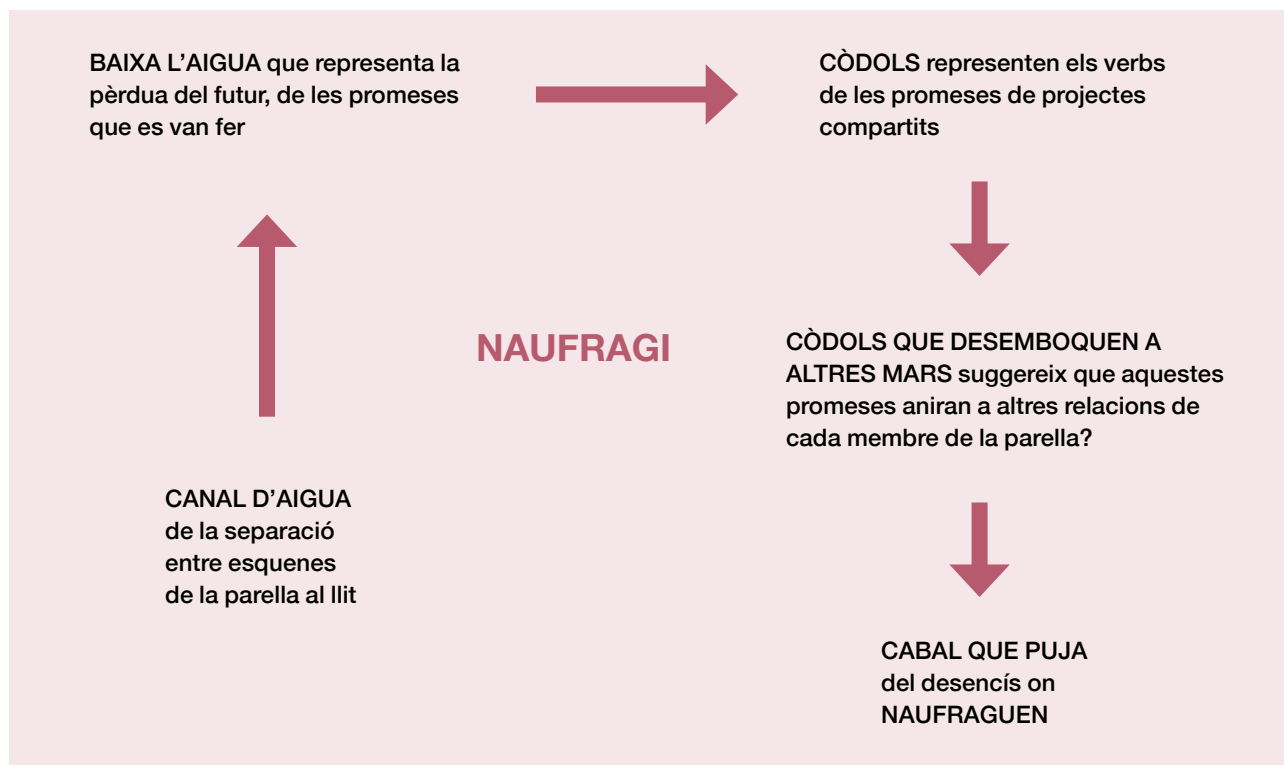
BAIXA L'AIGUA que representa la pèrdua del futur, de les promeses que es van fer

CÒDOLS representen els verbs de les promeses de projectes compartits

NAUFRAGI

CÒDOLS QUE DESEMBOQUEN A ALTRES MARS suggereix que aquestes promeses aniran a altres relacions de cada membre de la parella?

CANAL D'AIGUA de la separació entre esquenes de la parella al llit

CABAL QUE PUJA del desencís on NAUFRAGUEN